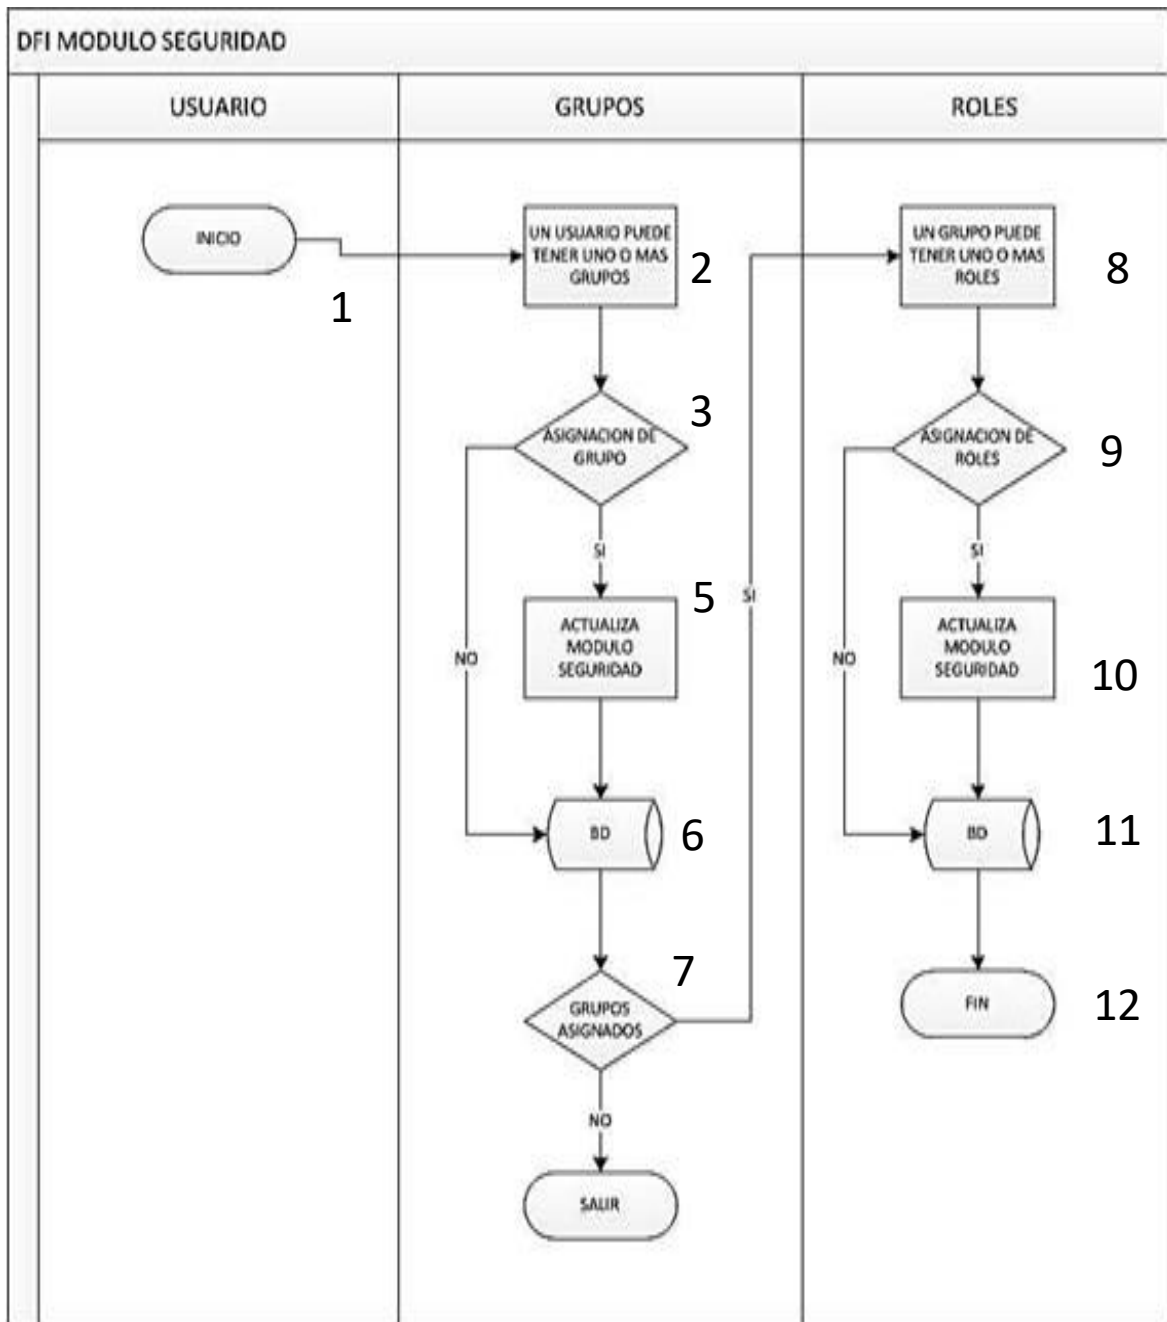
DFI MODULO SEGURIDAD

USUARIO

GRUPOS

ROLES

INICIO

1

UN USUARIO PUEDE TENER UNO O MAS GRUPOS

2

ASIGNACION DE GRUPO

3

NO

SI

ACTUALIZA MODULO SEGURIDAD

5

BD

6

GRUPOS ASIGNADOS

7

NO

SALIR

SI

UN GRUPO PUEDE TENER UNO O MAS ROLES

8

ASIGNACION DE ROLES

9

NO

SI

ACTUALIZA MODULO SEGURIDAD

10

BD

11

FIN

12